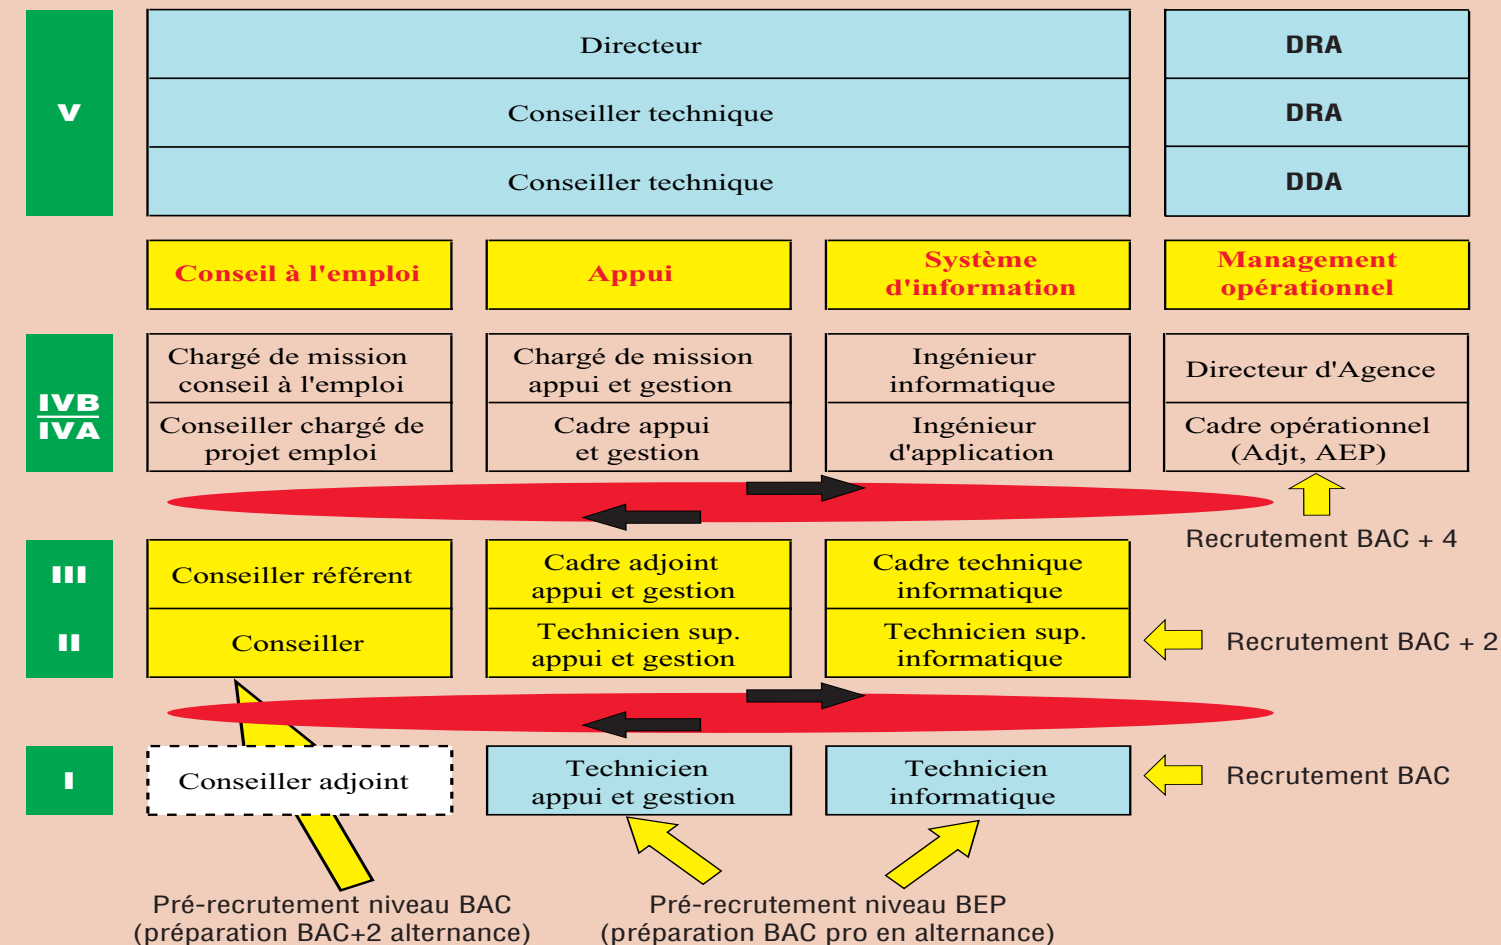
V

| Directeur | DRA |
|---|---|
| Conseiller technique | DRA |
| Conseiller technique | DDA |

| Conseil à l'emploi | Appui | Système d'information | Management opérationnel |
|---|---|---|---|
| Chargé de mission conseil à l'emploi | Chargé de mission appui et gestion | Ingénieur informatique | Directeur d'Agence |
| Conseiller chargé de projet emploi | Cadre appui et gestion | Ingénieur d'application | Cadre opérationnel (Adjt, AEP) |

IVB
IVA

Recrutement BAC + 4

III

II

| Conseiller référent | Cadre adjoint appui et gestion | Cadre technique informatique |
|---|---|---|
| Conseiller | Technicien sup. appui et gestion | Technicien sup. informatique |

Recrutement BAC + 2

I

| Conseiller adjoint | Technicien appui et gestion | Technicien informatique |
|---|---|---|

Recrutement BAC

Pré-recrutement niveau BAC (préparation BAC+2 alternance)

Pré-recrutement niveau BEP (préparation BAC pro en alternance)